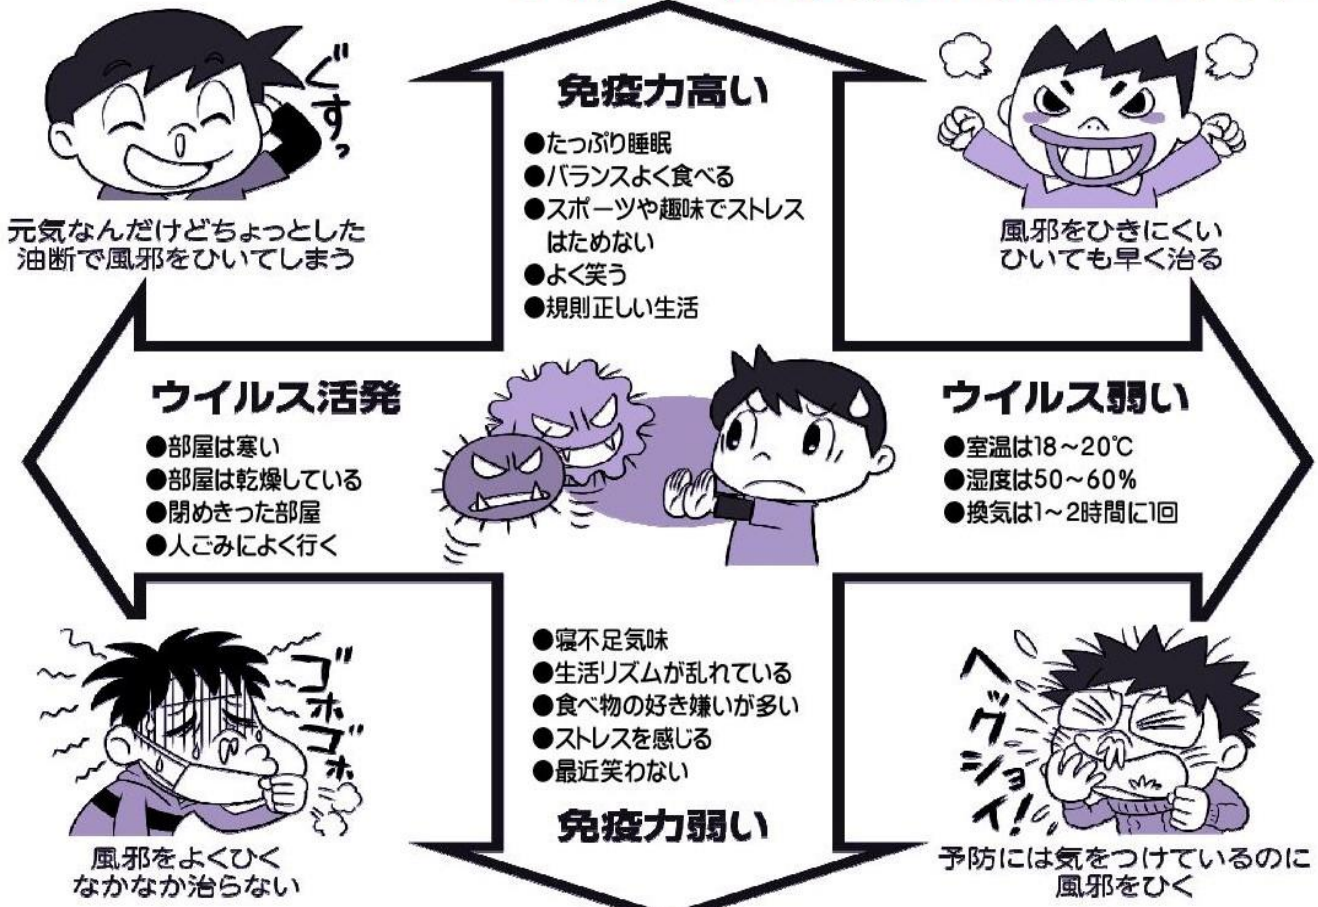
ぐすっ

元気なんだけどちょっとした油断で風邪をひいてしまう

免疫力高い

●たっぷり睡眠
●バランスよく食べる
●スポーツや趣味でストレスはためない
●よく笑う
●規則正しい生活

風邪をひきにくい
ひいても早く治る

ウイルス活発

●部屋は寒い
●部屋は乾燥している
●閉めきった部屋
●人ごみによく行く

ウイルス弱い

●室温は18～20℃
●湿度は50～60％
●換気は1～2時間に1回

ゴホゴホ

風邪をよくひく
なかなか治らない

●寝不足気味
●生活リズムが乱れている
●食べ物の好き嫌いが多い
●ストレスを感じる
●最近笑わない

免疫力弱い

ヘグショイ!

予防には気をつけているのに
風邪をひく